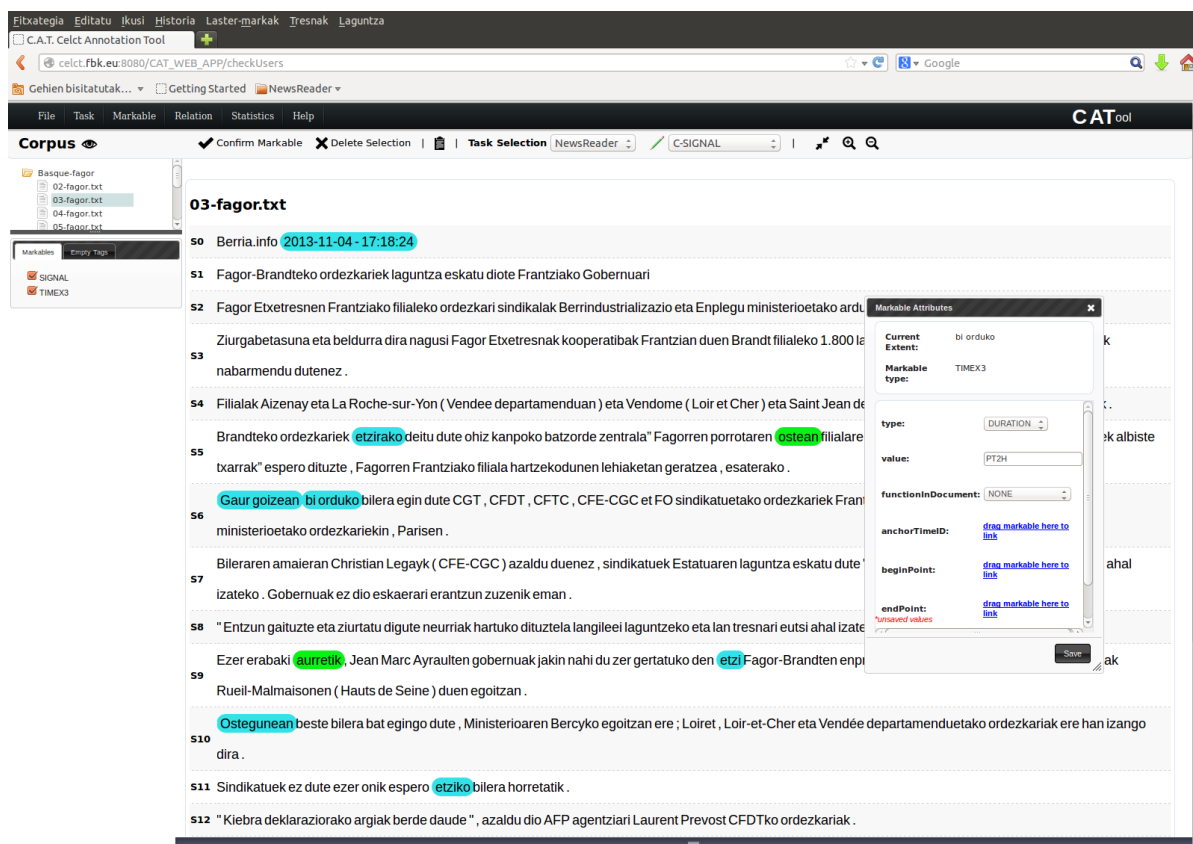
Fitxategia Editatu Ikusi Historia Laster-markak Tresnak Laguntza

C.A.T. Celct Annotation Tool

celct.fbk.eu:8080/CAT_WEB_APP/checkUsers

Google

Gehien bisitatutak... Getting Started NewsReader

File Task Markable Relation Statistics Help

CATool

Corpus

Confirm Markable Delete Selection | | Task Selection NewsReader C-SIGNAL |

Basque-fagor
02-fagor.txt
03-fagor.txt
04-fagor.txt
05-fagor.txt

Markables Empty Tags

SIGNAL
TIMEX3

03-fagor.txt

S0 Berria.info 2013-11-04 - 17:18:24

S1 Fagor-Brandteko ordezkariek laguntza eskatu diote Frantziako Gobernuari

S2 Fagor Etxetresnen Frantziako filialeko ordezkari sindikalak Berrindustrializazio eta Enplegu ministerioetako ardu

S3 Ziurgabetasuna eta beldurra dira nagusi Fagor Etxetresnak kooperatibak Frantzian duen Brandt filialeko 1.800 la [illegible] k nabarmendu dutenez .

S4 Filialak Aizenay eta La Roche-sur-Yon ( Vendee departamenduan ) eta Vendome ( Loir et Cher ) eta Saint Jean de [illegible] .

S5 Brandteko ordezkariek etzirako deitu dute ohiz kanpoko batzorde zentrala" Fagorren porrotaren ostean filialare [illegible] ek albiste txarrak" espero dituzte , Fagorren Frantziako filiala hartzekodunen lehiaketan geratzea , esaterako .

S6 Gaur goizean bi orduko bilera egin dute CGT , CFDT , CFTC , CFE-CGC et FO sindikatuetako ordezkariek Fran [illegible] ministerioetako ordezkariekin , Parisen .

S7 Bileraren amaieran Christian Legayk ( CFE-CGC ) azaldu duenez , sindikatuek Estatuaren laguntza eskatu dute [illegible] ahal izateko . Gobernuak ez dio eskaerari erantzun zuzenik eman .

S8 " Entzun gaituzte eta ziurtatu digute neurriak hartuko dituztela langileei laguntzeko eta lan tresnari eutsi ahal izate

S9 Ezer erabaki aurretik , Jean Marc Ayraulten gobernuak jakin nahi du zer gertatuko den etzi Fagor-Brandten enpr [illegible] ak Rueil-Malmaisonen ( Hauts de Seine ) duen egoitzan .

S10 Ostegunean beste bilera bat egingo dute , Ministerioaren Bercyko egoitzan ere ; Loiret , Loir-et-Cher eta Vendée departamenduetako ordezkariak ere han izango dira .

S11 Sindikatuek ez dute ezer onik espero etziko bilera horretatik .

S12 " Kiebra deklaraziorako argiak berde daude " , azaldu dio AFP agentziari Laurent Prevost CFDTko ordezkariak .

Markable Attributes

Current Extent: bi orduko

Markable type: TIMEX3

type: DURATION

value: PT2H

functionInDocument: NONE

anchorTimeID: drag markable here to link

beginPoint: drag markable here to link

endPoint: drag markable here to link

*unsaved values

Save